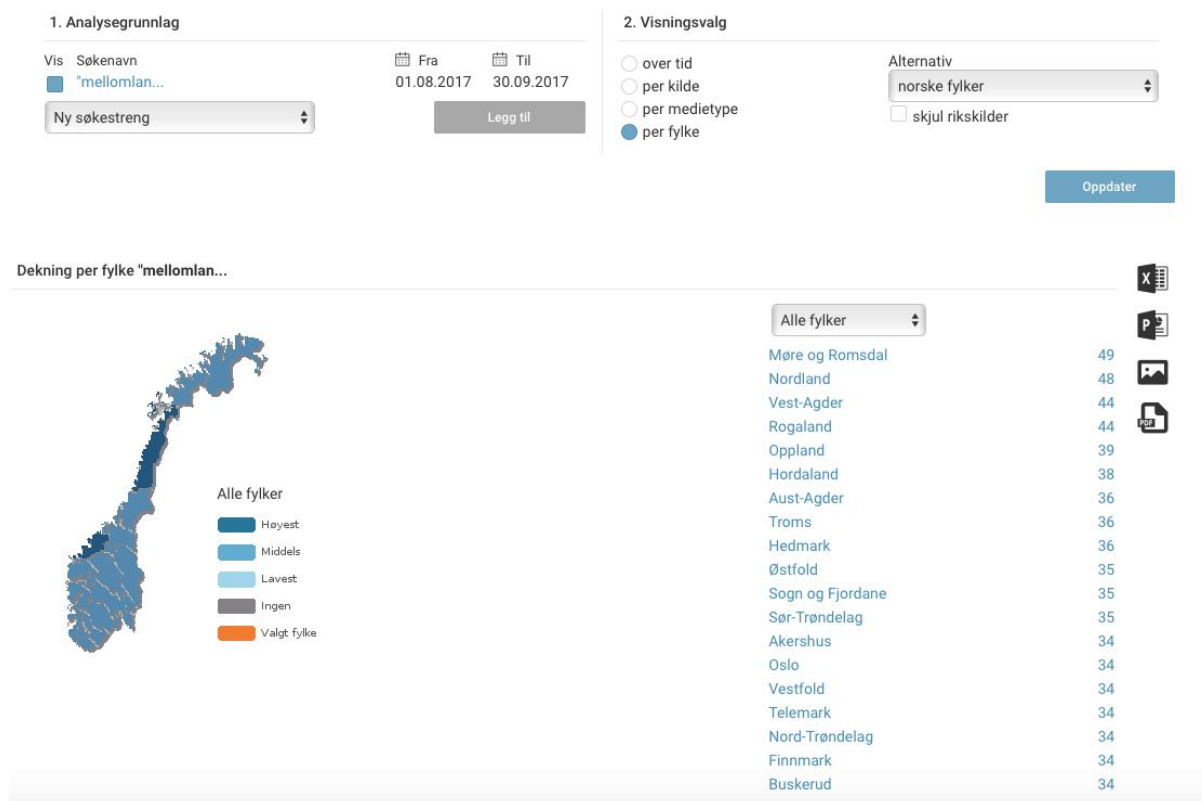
1. Analysegrunnlag

Vis Søkenavn
"mellomlan...

Fra
01.08.2017

Til
30.09.2017

Ny søkestreng

Legg til

2. Visningsvalg

over tid
per kilde
per medietype
per fylke

Alternativ
norske fylker
skjul rikskilder

Oppdater

Dekning per fylke "mellomlan...

Alle fylker
Høyest
Middels
Lavest
Ingen
Valgt fylke

Alle fylker

| | |
|---|---|
| Møre og Romsdal | 49 |
| Nordland | 48 |
| Vest-Agder | 44 |
| Rogaland | 44 |
| Oppland | 39 |
| Hordaland | 38 |
| Aust-Agder | 36 |
| Troms | 36 |
| Hedmark | 36 |
| Østfold | 35 |
| Sogn og Fjordane | 35 |
| Sør-Trøndelag | 35 |
| Akershus | 34 |
| Oslo | 34 |
| Vestfold | 34 |
| Telemark | 34 |
| Nord-Trøndelag | 34 |
| Finnmark | 34 |
| Buskerud | 34 |

X
P
PDF